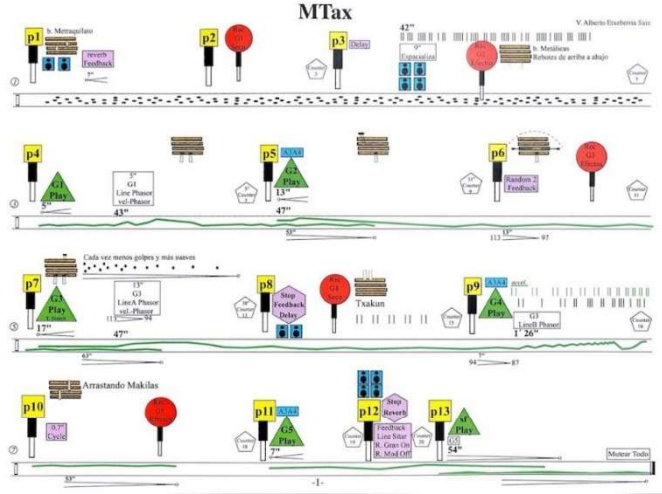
MTax

V. Alberto Etxeberria Saiz

p1 b. Metraquilato

reverb Feedback

7"

p2

p3 Delay

Counter 1

42"

9" Espacializa

b. Metáleas Rebotes de arriba a abajo

Counter 3

⑦

p4

G1 Play

5"

5" G1 Line Phasor vel-Phasor

43"

③

p5 A3A4

G2 Play

13"

47"

53"

p6

Random 2 Feedback

Counter 11

33"

113 97

p7 Cada vez menos golpes y más suaves

G3 Play

17"

13" G3 LineA Phasor vel-Phasor

47"

11 94

43"

⑤

p8

Step Feedback Delay

Txakun

p9 A3A4 accel.

G4 Play

1' 26"

G3 LineB Phasor

94 87

p10 Arrastando Makilas

0.7" Cycle

53"

⑦

p11 A3A4

G5 Play

7"

Counter 18

p12

Step Reverb

Feedback Line Sitar R. Gran On R. Mod Off

p13

Play

G5

54"

Mutear Todo

-1-